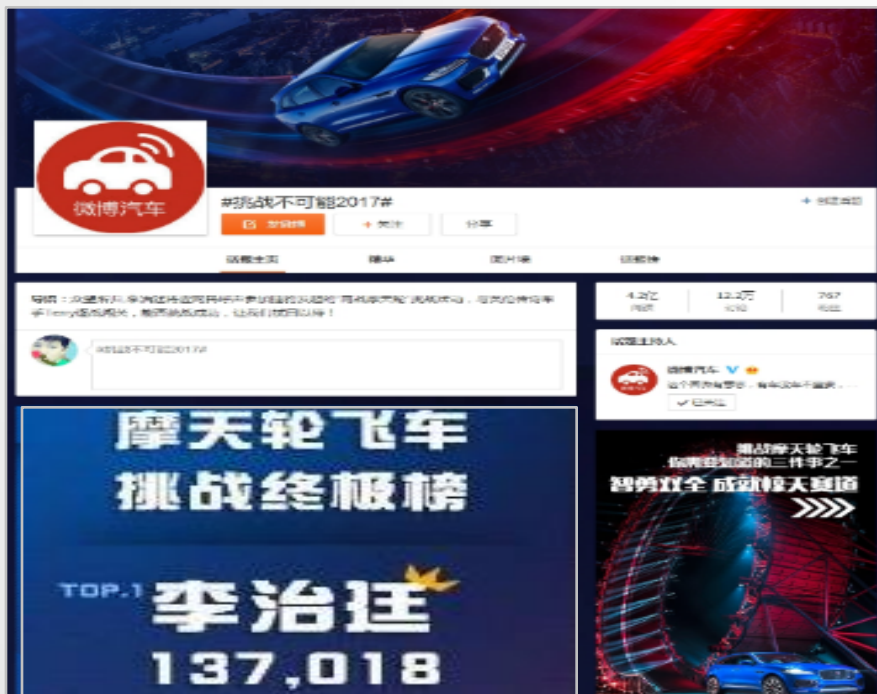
微博汽车

#挑战不可能2017#

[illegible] 关注 分享

+ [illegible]

话题主页 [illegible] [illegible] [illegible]

导语：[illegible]

#挑战不可能2017#

4.2亿 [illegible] | 12.2万 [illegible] | 767 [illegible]

话题主持人

微博汽车

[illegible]

✓ 已关注

摩天轮飞车
挑战终极榜

TOP.1 李治廷
137,018

挑战摩天轮飞车
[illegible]
智勇双全 成就榜天赛道